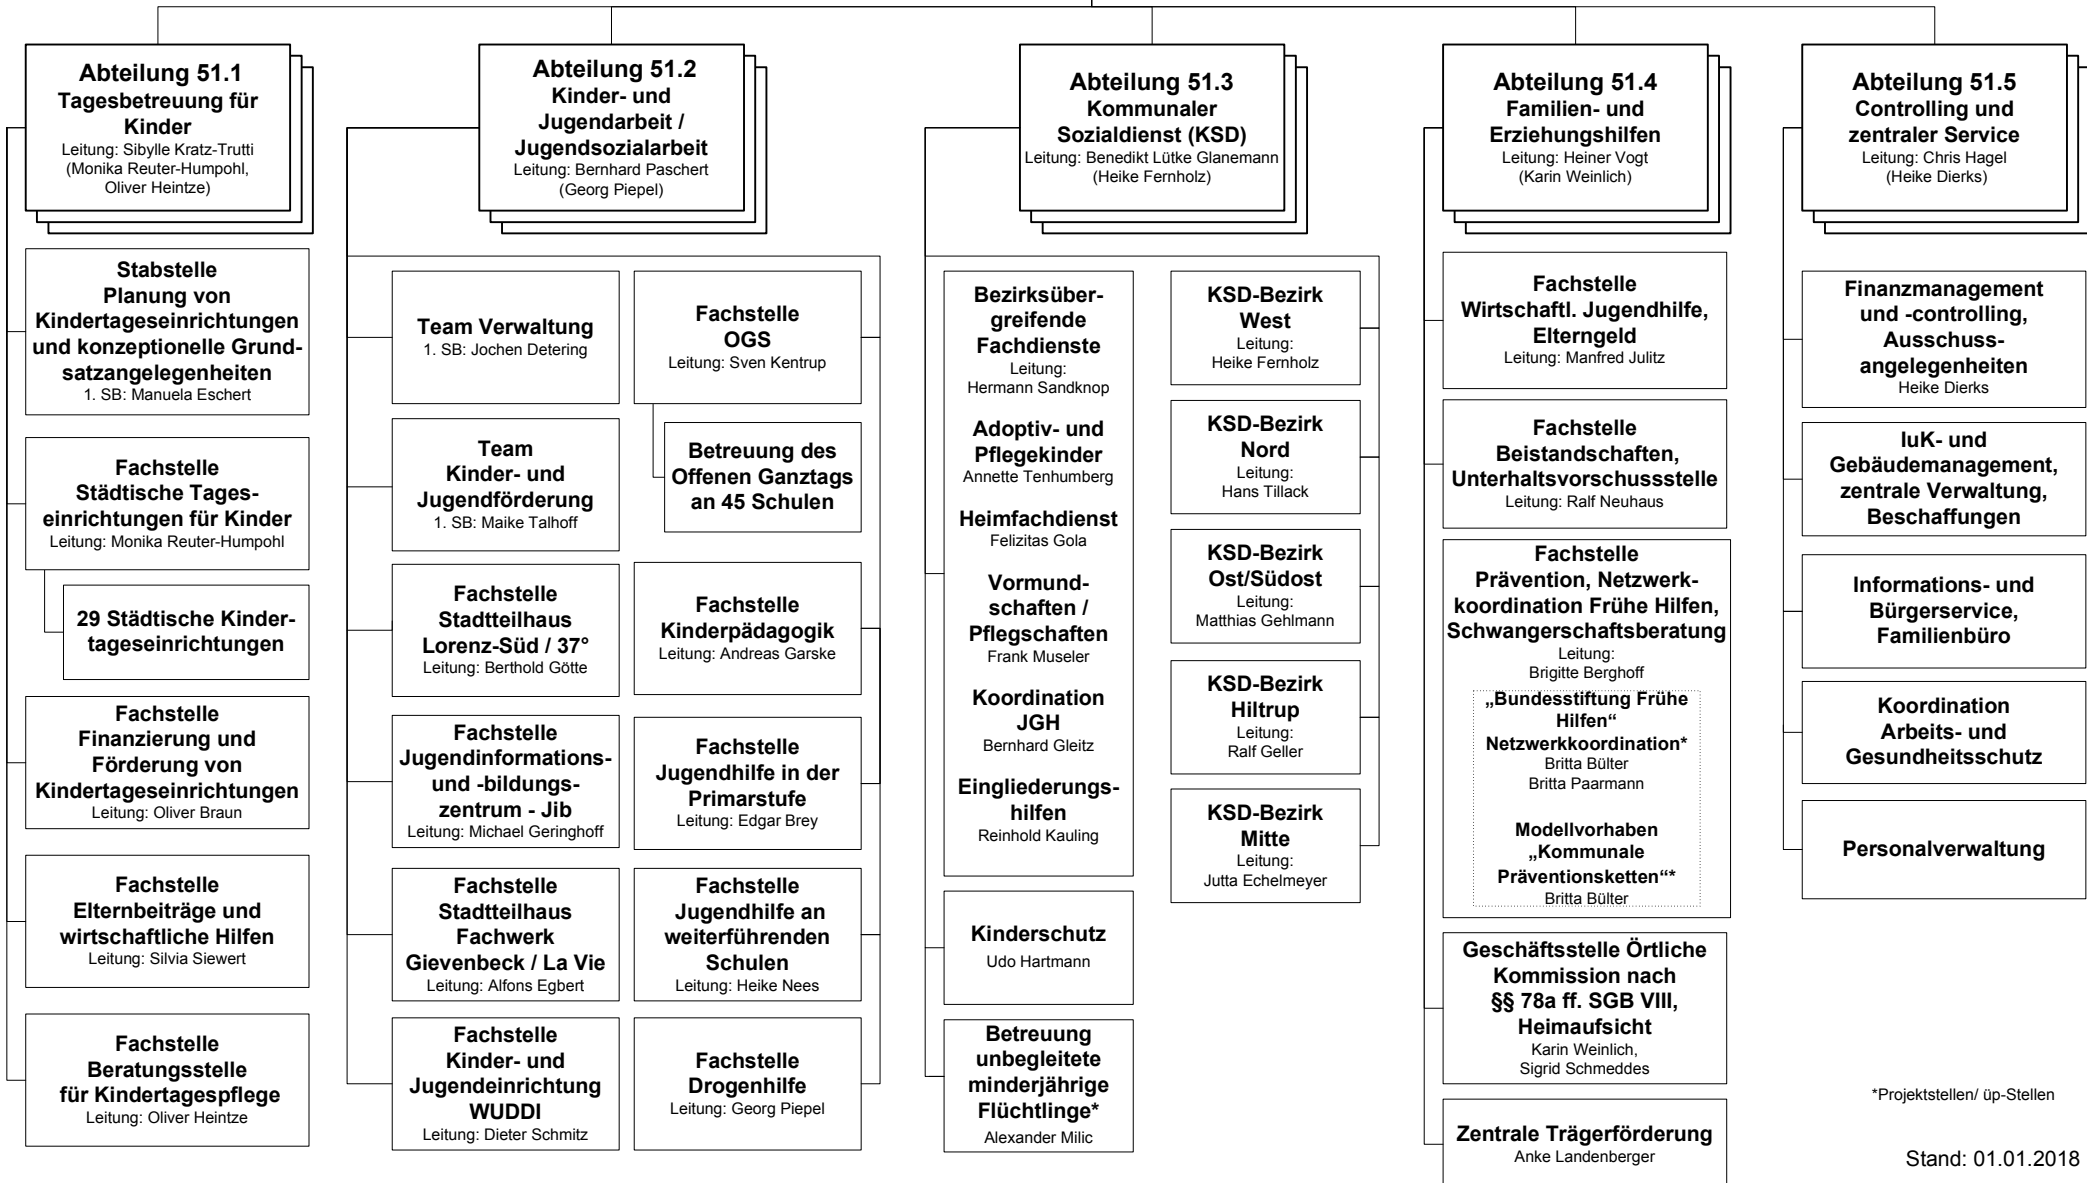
**Abteilung 51.1**
**Tagesbetreuung für Kinder**
Leitung: Sibylle Kratz-Trutti
(Monika Reuter-Humpohl, Oliver Heintze)

**Stabstelle Planung von Kindertageseinrichtungen und konzeptionelle Grundsatzangelegenheiten**
1. SB: Manuela Eschert

**Fachstelle Städtische Tageseinrichtungen für Kinder**
Leitung: Monika Reuter-Humpohl

**29 Städtische Kindertageseinrichtungen**

**Fachstelle Finanzierung und Förderung von Kindertageseinrichtungen**
Leitung: Oliver Braun

**Fachstelle Elternbeiträge und wirtschaftliche Hilfen**
Leitung: Silvia Siewert

**Fachstelle Beratungsstelle für Kindertagespflege**
Leitung: Oliver Heintze

**Abteilung 51.2**
**Kinder- und Jugendarbeit / Jugendsozialarbeit**
Leitung: Bernhard Paschert
(Georg Piepel)

**Team Verwaltung**
1. SB: Jochen Detering

**Fachstelle OGS**
Leitung: Sven Kentrup

**Betreuung des Offenen Ganztags an 45 Schulen**

**Team Kinder- und Jugendförderung**
1. SB: Maike Talhoff

**Fachstelle Stadtteilhaus Lorenz-Süd / 37°**
Leitung: Berthold Götte

**Fachstelle Kinderpädagogik**
Leitung: Andreas Garske

**Fachstelle Jugendinformations- und -bildungszentrum - Jib**
Leitung: Michael Geringhoff

**Fachstelle Jugendhilfe in der Primarstufe**
Leitung: Edgar Brey

**Fachstelle Stadtteilhaus Fachwerk Gievenbeck / La Vie**
Leitung: Alfons Egbert

**Fachstelle Jugendhilfe an weiterführenden Schulen**
Leitung: Heike Nees

**Fachstelle Kinder- und Jugendeinrichtung WUDDI**
Leitung: Dieter Schmitz

**Fachstelle Drogenhilfe**
Leitung: Georg Piepel

**Abteilung 51.3**
**Kommunaler Sozialdienst (KSD)**
Leitung: Benedikt Lütke Glanemann
(Heike Fernholz)

**Bezirksübergreifende Fachdienste**
Leitung: Hermann Sandknop

**Adoptiv- und Pflegekinder**
Annette Tenhumberg

**Heimfachdienst**
Felizitas Gola

**Vormundschaften / Pflegschaften**
Frank Museler

**Koordination JGH**
Bernhard Gleitz

**Eingliederungshilfen**
Reinhold Kauling

**KSD-Bezirk West**
Leitung: Heike Fernholz

**KSD-Bezirk Nord**
Leitung: Hans Tillack

**KSD-Bezirk Ost/Südost**
Leitung: Matthias Gehlmann

**KSD-Bezirk Hiltrup**
Leitung: Ralf Geller

**KSD-Bezirk Mitte**
Leitung: Jutta Echelmeyer

**Kinderschutz**
Udo Hartmann

**Betreuung unbegleitete minderjährige Flüchtlinge***
Alexander Milic

**Abteilung 51.4**
**Familien- und Erziehungshilfen**
Leitung: Heiner Vogt
(Karin Weinlich)

**Fachstelle Wirtschaftl. Jugendhilfe, Elterngeld**
Leitung: Manfred Julitz

**Fachstelle Beistandschaften, Unterhaltsvorschussstelle**
Leitung: Ralf Neuhaus

**Fachstelle Prävention, Netzwerkkoordination Frühe Hilfen, Schwangerschaftsberatung**
Leitung: Brigitte Berghoff

**„Bundesstiftung Frühe Hilfen" Netzwerkkoordination***
Britta Bülter
Britta Paarmann

**Modellvorhaben „Kommunale Präventionsketten"***
Britta Bülter

**Geschäftsstelle Örtliche Kommission nach §§ 78a ff. SGB VIII, Heimaufsicht**
Karin Weinlich, Sigrid Schmeddes

**Zentrale Trägerförderung**
Anke Landenberger

**Abteilung 51.5**
**Controlling und zentraler Service**
Leitung: Chris Hagel
(Heike Dierks)

**Finanzmanagement und -controlling, Ausschussangelegenheiten**
Heike Dierks

**IuK- und Gebäudemanagement, zentrale Verwaltung, Beschaffungen**

**Informations- und Bürgerservice, Familienbüro**

**Koordination Arbeits- und Gesundheitsschutz**

**Personalverwaltung**

*Projektstellen/ üp-Stellen

Stand: 01.01.2018